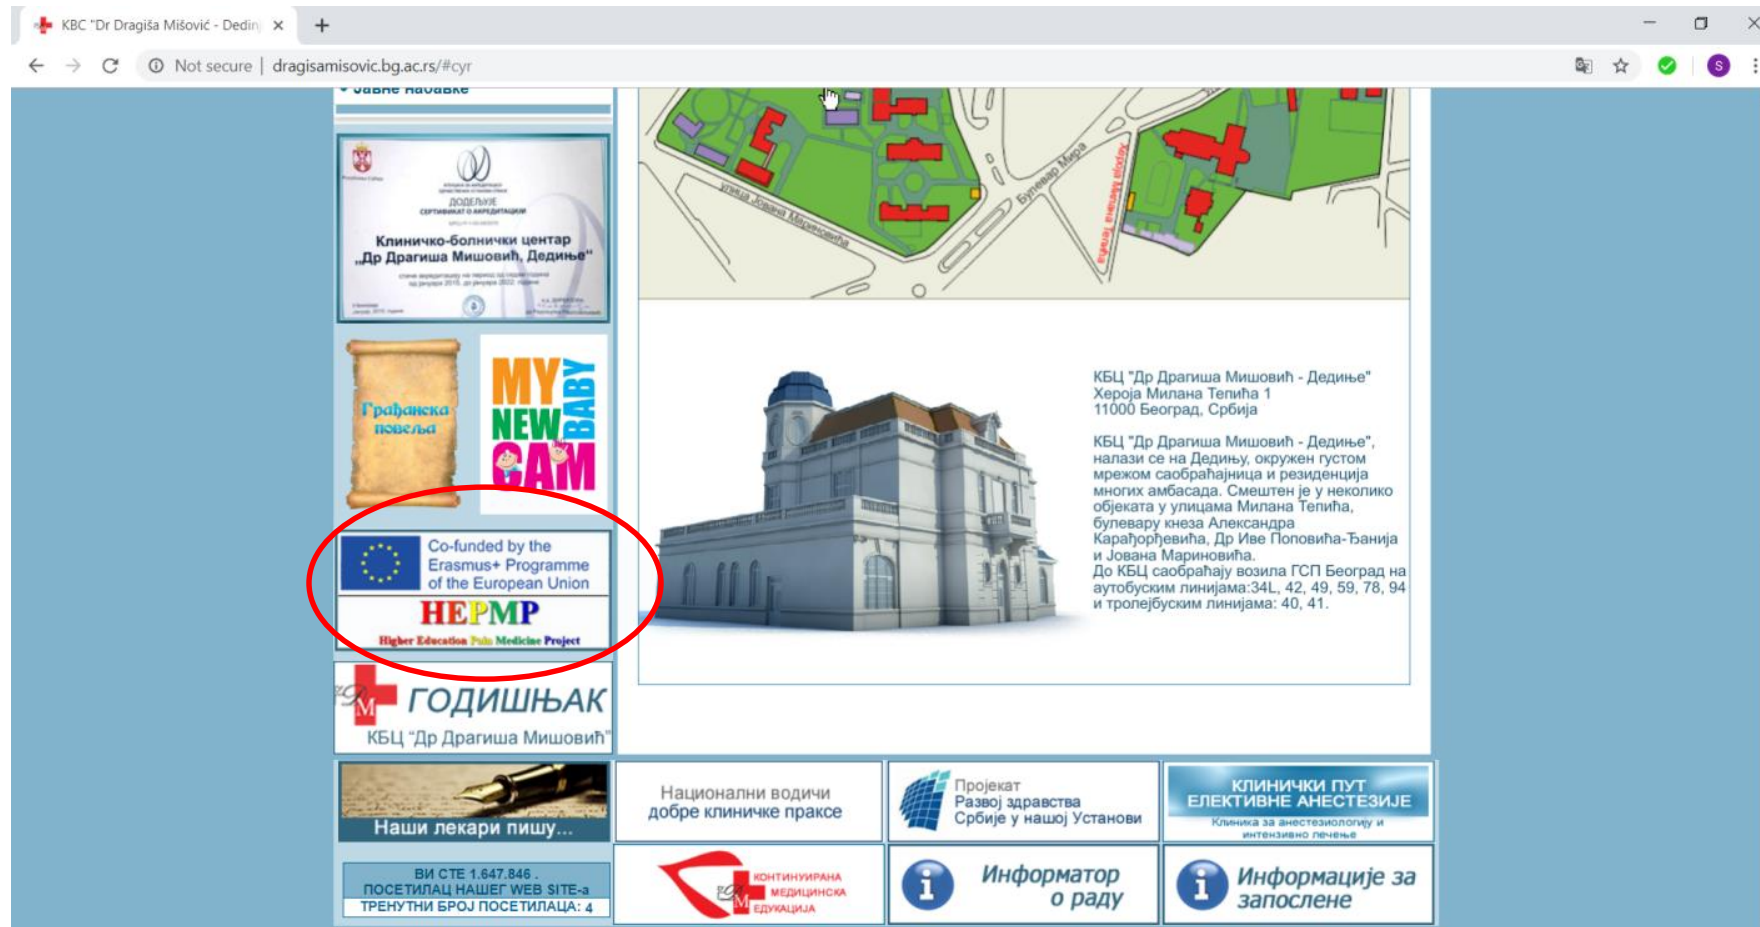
KBC "Dr Dragiša Mišović - Dedin ×

Not secure | dragisamisovic.bg.ac.rs/#cyr

Јавне набавке

ДОДЕЉУЈЕ
СЕРТИФИКАТ О АКРЕДИТАЦИЈИ
Клиничко-болнички центар „Др Драгиша Мишовић, Дедиње"

Грађанска повеља

MY NEW BABY CAM

Co-funded by the Erasmus+ Programme of the European Union

HEPMP
Higher Education Pain Medicine Project

ГОДИШЊАК
КБЦ "Др Драгиша Мишовић"

улица Јована Мариновића
Булевар Мира
Хероја Милана Тепића

КБЦ "Др Драгиша Мишовић - Дедиње"
Хероја Милана Тепића 1
11000 Београд, Србија

КБЦ "Др Драгиша Мишовић - Дедиње", налази се на Дедињу, окружен густом мрежом саобраћајница и резиденција многих амбасада. Смештен је у неколико објеката у улицама Милана Тепића, булевару кнеза Александра Карађорђевића, Др Иве Поповића-Ђанија и Јована Мариновића.
До КБЦ саобраћају возила ГСП Београд на аутобуским линијама:34L, 42, 49, 59, 78, 94 и тролејбуским линијама: 40, 41.

Наши лекари пишу...

Национални водичи добре клиничке праксе

Пројекат Развој здравства Србије у нашој Установи

КЛИНИЧКИ ПУТ ЕЛЕКТИВНЕ АНЕСТЕЗИЈЕ
Клиника за анестезиологију и интензивно лечење

ВИ СТЕ 1.647.846 . ПОСЕТИЛАЦ НАШЕГ WEB SITE-а
ТРЕНУТНИ БРОЈ ПОСЕТИЛАЦА: 4

КОНТИНУИРАНА МЕДИЦИНСКА ЕДУКАЦИЈА

Информатор о раду

Информације за запослене